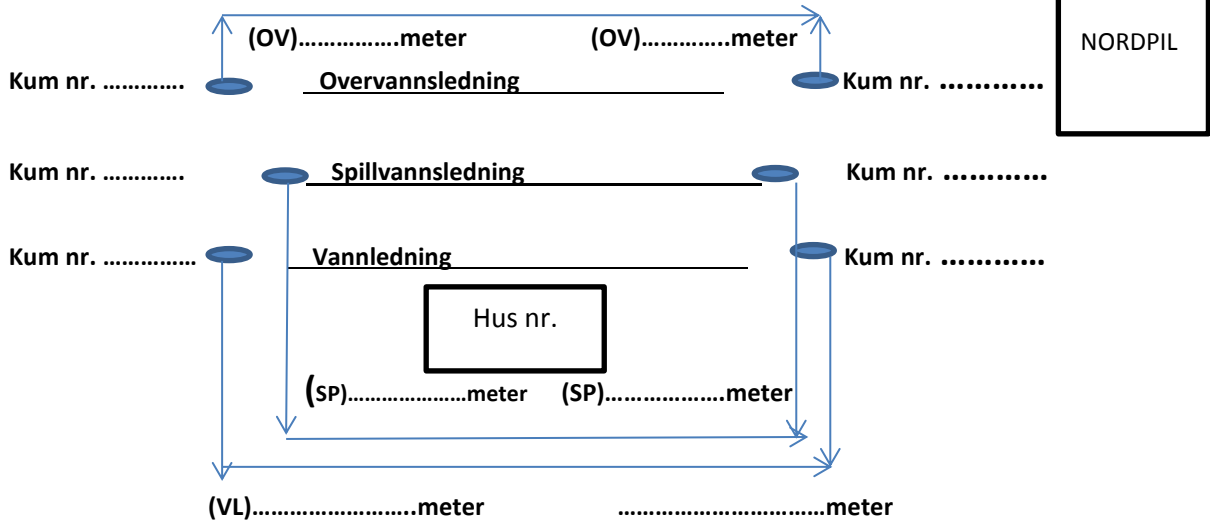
(OV)…………….meter (OV)…………..meter

NORDPIL

Kum nr. …………. Overvannsledning Kum nr. ………..

Kum nr. …………. Spillvannsledning Kum nr. ………..

Kum nr. …………… Vannledning Kum nr. ………..

Hus nr.

(SP)…………………meter (SP)……………..meter

(VL)…………………….meter …………………………meter